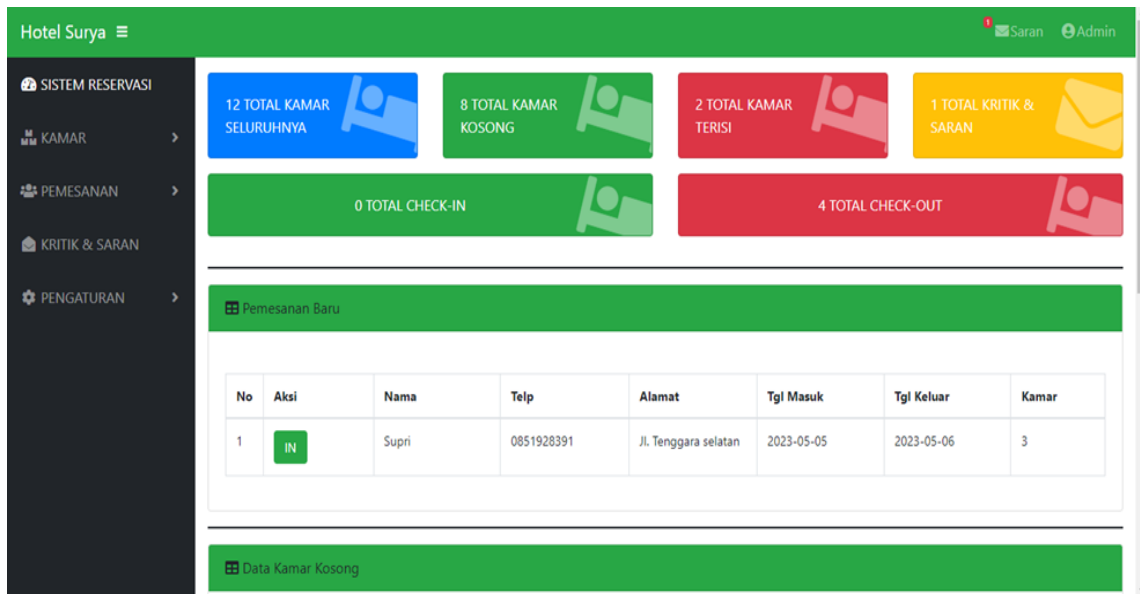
Hotel Surya ≡

1 Saran Admin

SISTEM RESERVASI

KAMAR

PEMESANAN

KRITIK & SARAN

PENGATURAN

12 TOTAL KAMAR SELURUHNYA

8 TOTAL KAMAR KOSONG

2 TOTAL KAMAR TERISI

1 TOTAL KRITIK & SARAN

0 TOTAL CHECK-IN

4 TOTAL CHECK-OUT

Pemesanan Baru

| No | Aksi | Nama | Telp | Alamat | Tgl Masuk | Tgl Keluar | Kamar |
|---|---|---|---|---|---|---|---|
| 1 | IN | Supri | 0851928391 | Jl. Tenggara selatan | 2023-05-05 | 2023-05-06 | 3 |

Data Kamar Kosong